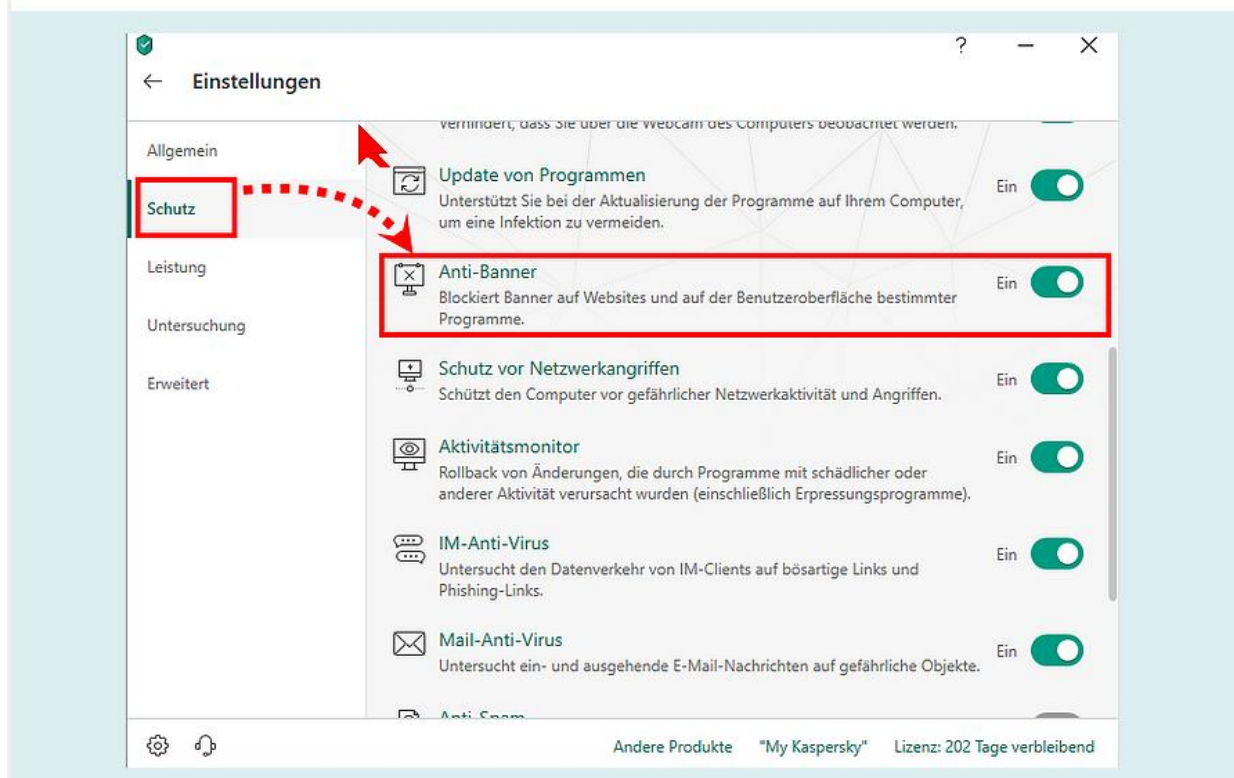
? — X

← Einstellungen

Allgemein

Schutz

Leistung

Untersuchung

Erweitert

Verhindert, dass Sie über die Webcam des Computers beobachtet werden.

Update von Programmen
Unterstützt Sie bei der Aktualisierung der Programme auf Ihrem Computer, um eine Infektion zu vermeiden.
Ein

Anti-Banner
Blockiert Banner auf Websites und auf der Benutzeroberfläche bestimmter Programme.
Ein

Schutz vor Netzwerkangriffen
Schützt den Computer vor gefährlicher Netzwerkaktivität und Angriffen.
Ein

Aktivitätsmonitor
Rollback von Änderungen, die durch Programme mit schädlicher oder anderer Aktivität verursacht wurden (einschließlich Erpressungsprogramme).
Ein

IM-Anti-Virus
Untersucht den Datenverkehr von IM-Clients auf bösartige Links und Phishing-Links.
Ein

Mail-Anti-Virus
Untersucht ein- und ausgehende E-Mail-Nachrichten auf gefährliche Objekte.
Ein

Anti-Spam

Andere Produkte "My Kaspersky" Lizenz: 202 Tage verbleibend